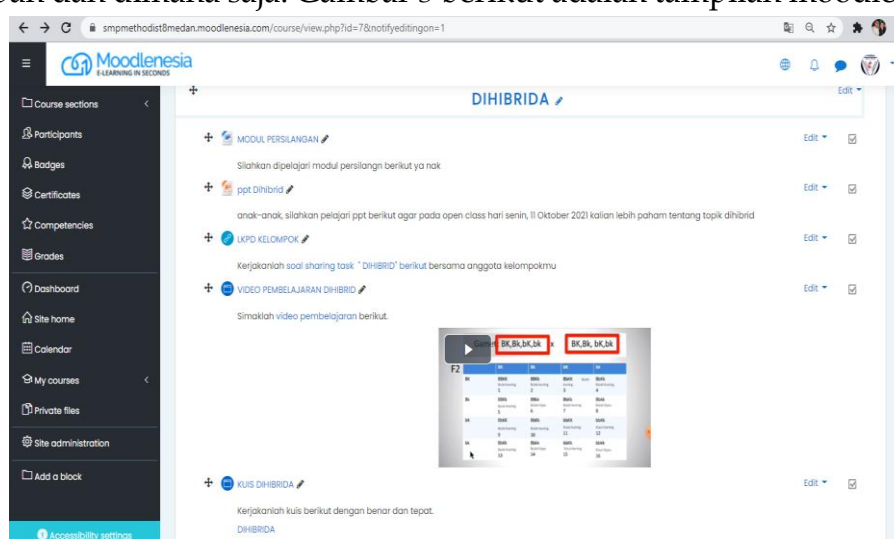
dan dimana saja. Gambar 3 berikut adalah tampilan moodle

smpmethodist8medan.moodlenesia.com/course/view.php?id=7&notifyeditingon=1

Moodlenesia
E-LEARNING IN SECONDS

Course sections
Participants
Badges
Certificates
Competencies
Grades
Dashboard
Site home
Calendar
My courses
Private files
Site administration
Add a block
Accessibility settings

DIHIBRIDA

Edit

MODUL PERSILANGAN
Edit
Silahkan dipelajari modul persilangn berikut ya nak

ppt Dihibrid
Edit
anak-anak, silahkan pelajari ppt berikut agar pada open class hari senin, 11 Oktober 2021 kalian lebih paham tentang topik dihibrid

LKPD KELOMPOK
Edit
Kerjakanlah soal sharing task " DIHIBRID" berikut bersama anggota kelompokmu

VIDEO PEMBELAJARAN DIHIBRID
Edit
Simaklah video pembelajaran berikut.

BK,Bk,bK,bk x BK,Bk, bK,bk
F2

KUIS DIHIBRIDA
Edit
Kerjakanlah kuis berikut dengan benar dan tepat.
DIHIBRIDA